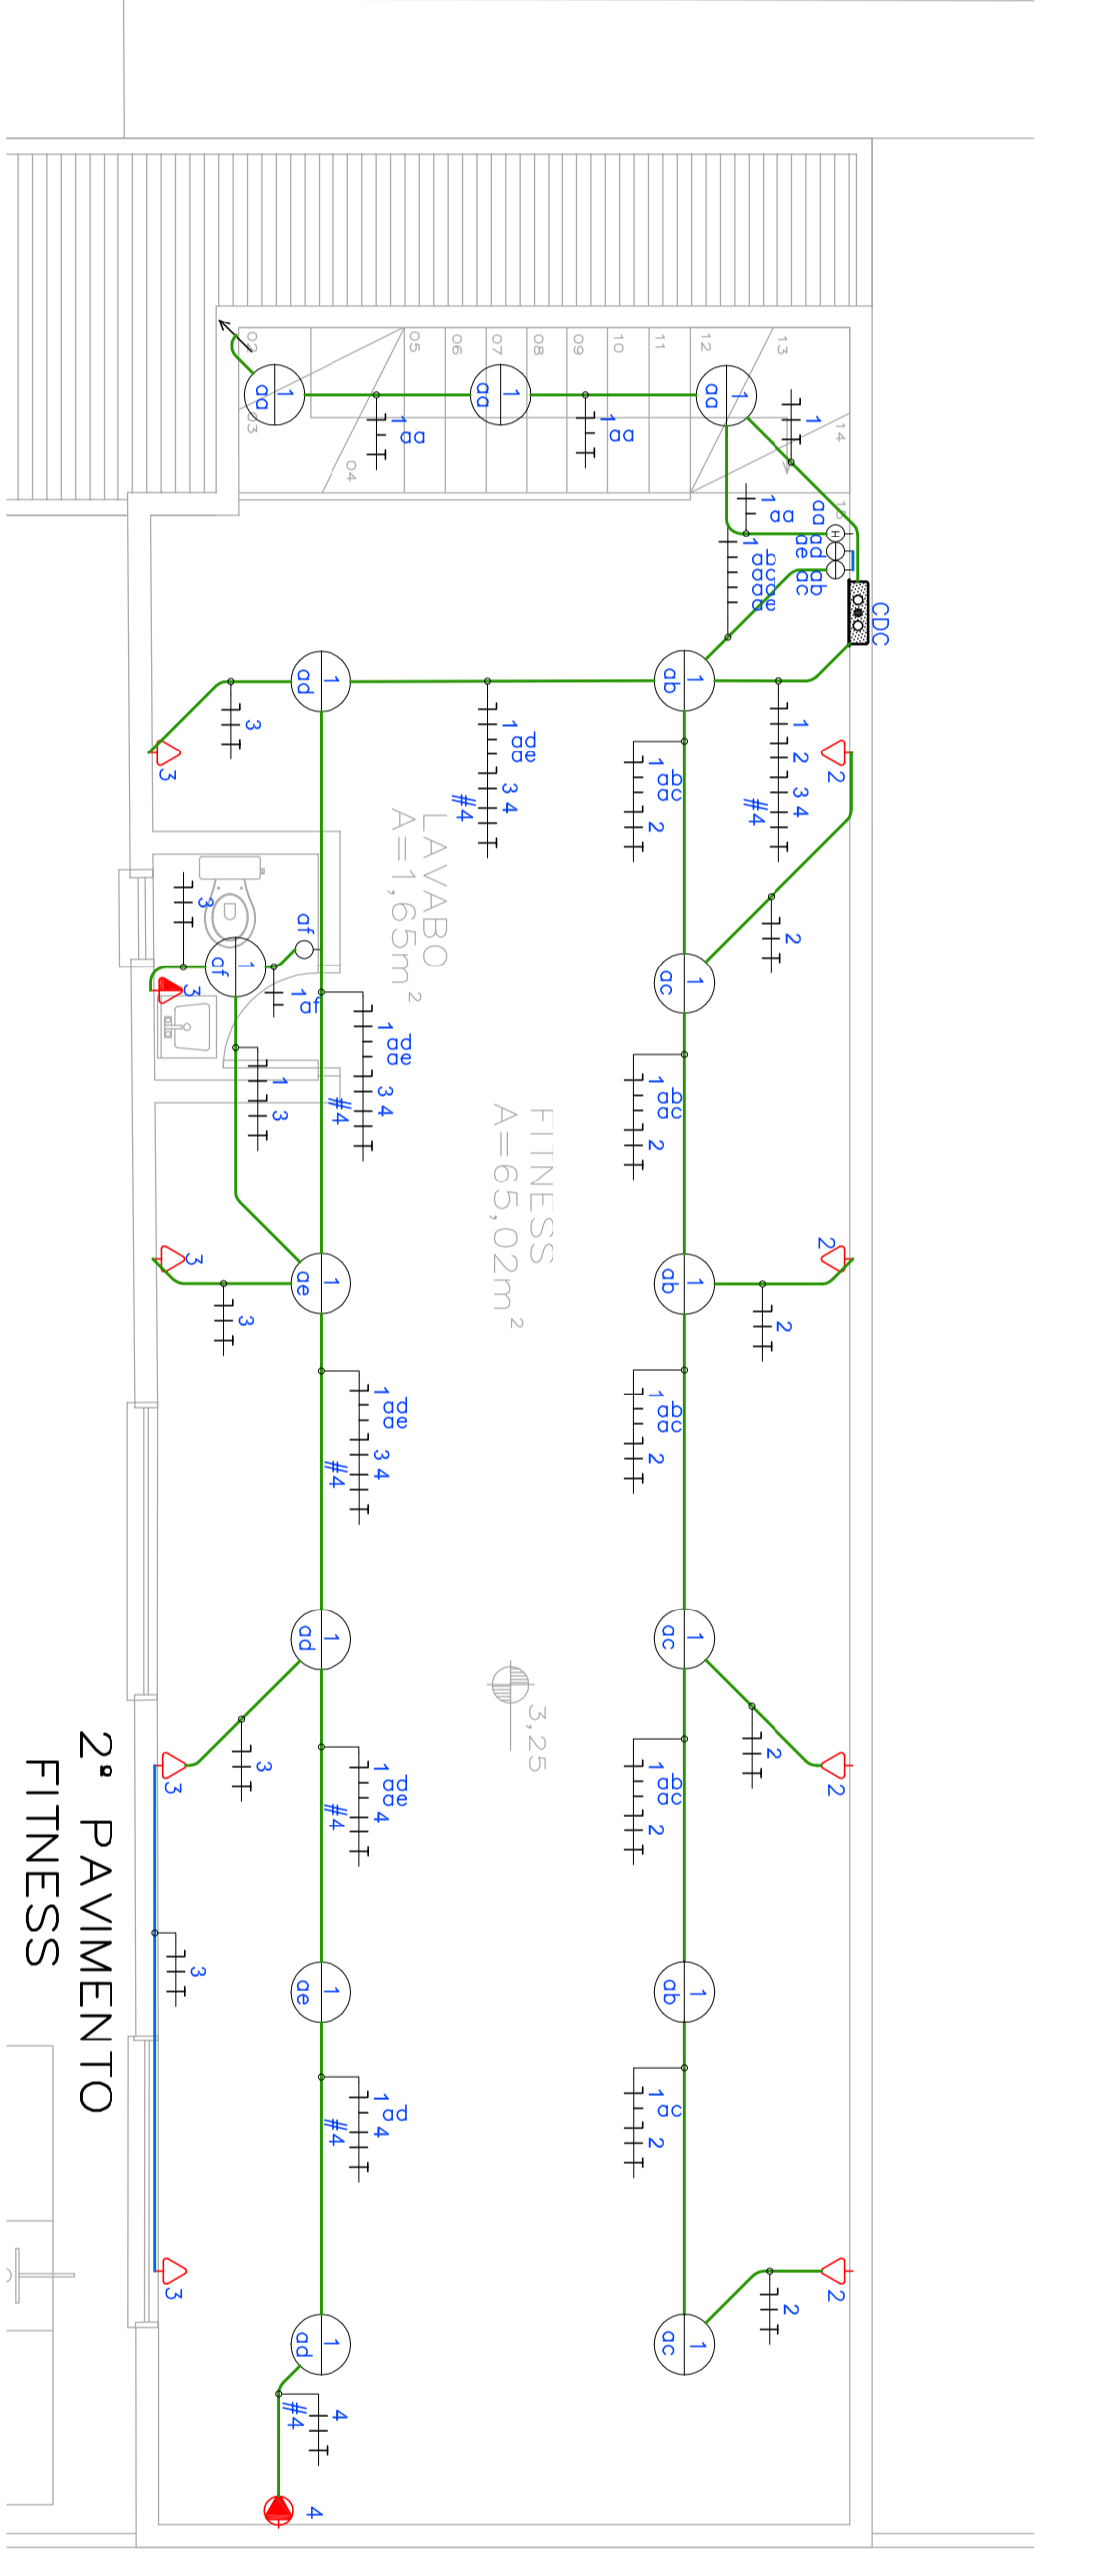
2º PAVIMENTO
FITNESS

FITNESS
A=65,02m²

LAVABO
A=1,65m²

CDC

3,25

1 aa
1 aa
1 aa
1 aa
1 aa
1
1 aa
1 ab ac ad ae
aa ad ae
ab ac

1 ab
1 ad
1 ac
1 ab
1 ae
1 ac
1 ad
1 ab
1 ae
1 ac
1 ad
1 af
af

1 ad ae 3 4 #4
1 2 3 4 #4
1 ab ac 2
1 ab ac 2
1 ab ac 2
1 ab ac 2
1 ac 2
1 ad ae 3 4 #4
1 ad ae 3 4 #4
1 ad ae 4 #4
1 ad 4 #4
1 af
1 3
3
3
3
3
3
2
2
2
2
4 #4

2
2
2
2
3
3
3
3
3
4